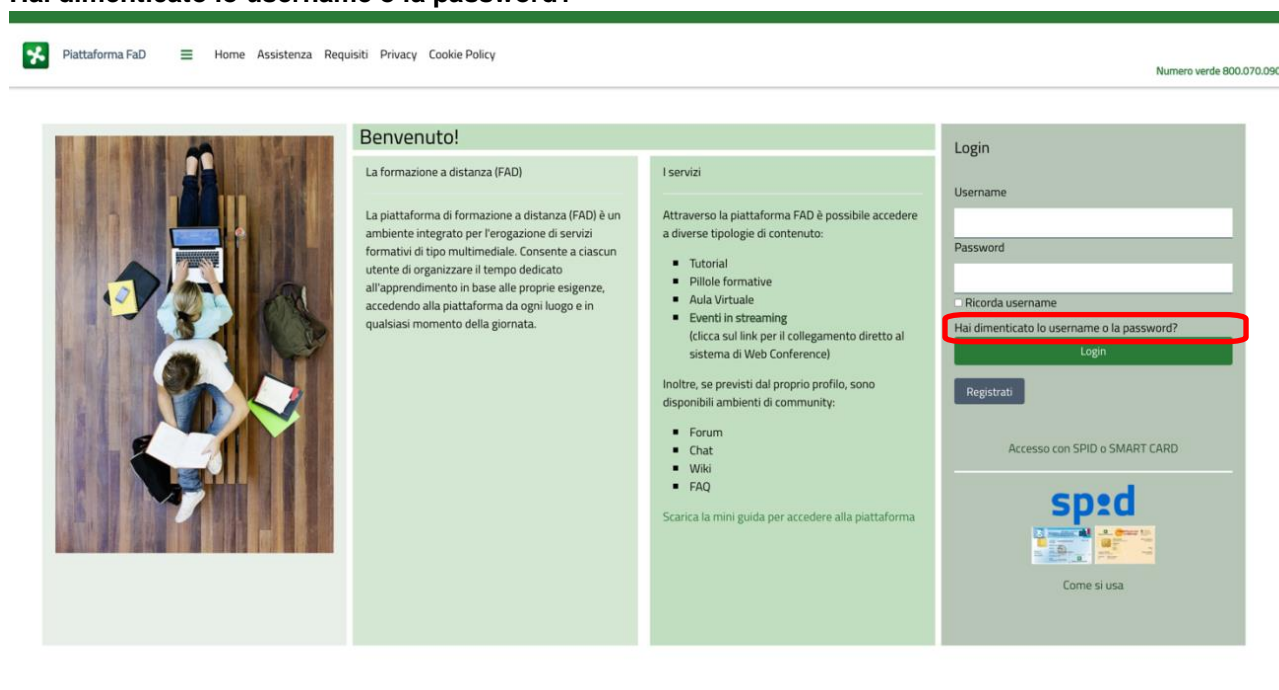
Hai dimenticato lo username o la password?

Piattaforma FaD Home Assistenza Requisiti Privacy Cookie Policy

Numero verde 800.070.090

Benvenuto!

La formazione a distanza (FAD)

La piattaforma di formazione a distanza (FAD) è un ambiente integrato per l'erogazione di servizi formativi di tipo multimediale. Consente a ciascun utente di organizzare il tempo dedicato all'apprendimento in base alle proprie esigenze, accedendo alla piattaforma da ogni luogo e in qualsiasi momento della giornata.

I servizi

Attraverso la piattaforma FAD è possibile accedere a diverse tipologie di contenuto:

- Tutorial
- Pillole formative
- Aula Virtuale
- Eventi in streaming (clicca sul link per il collegamento diretto al sistema di Web Conference)

Inoltre, se previsti dal proprio profilo, sono disponibili ambienti di community:

- Forum
- Chat
- Wiki
- FAQ

Scarica la mini guida per accedere alla piattaforma

Login

Username

Password

Ricorda username

Hai dimenticato lo username o la password?

Login

Registrati

Accesso con SPID o SMART CARD

spid

Come si usa